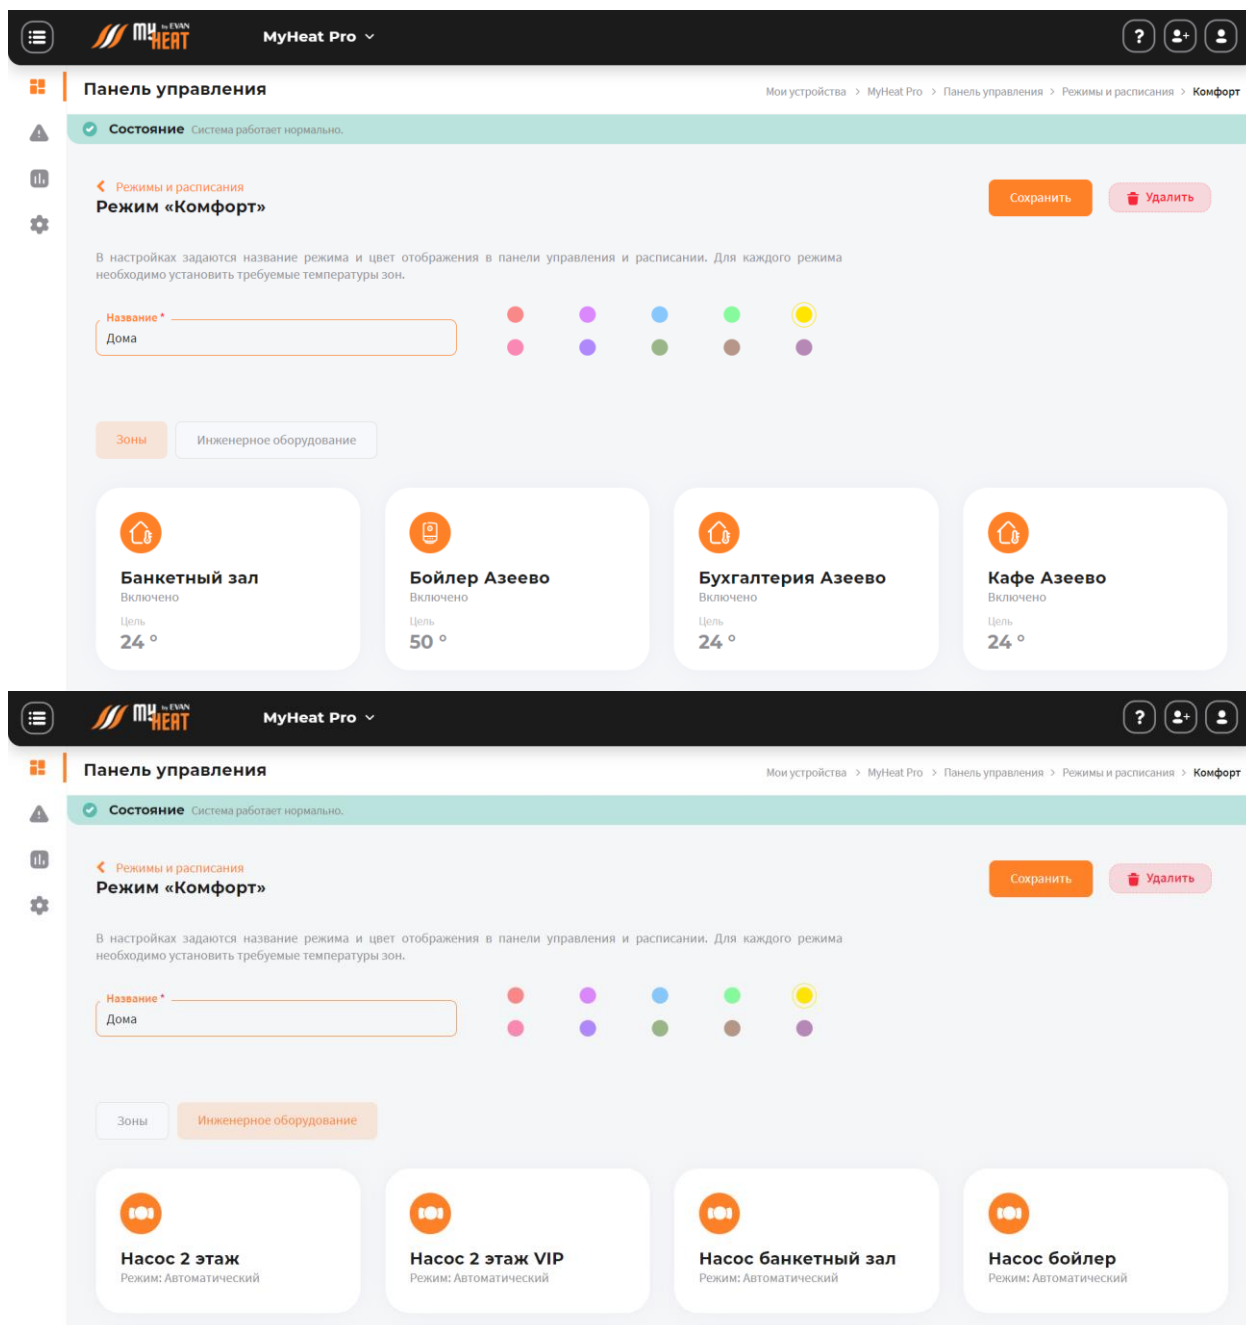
my by EVAN HEAT MyHeat Pro

Панель управления

Мои устройства > MyHeat Pro > Панель управления > Режимы и расписания > Комфорт

Состояние Система работает нормально.

Режимы и расписания
Режим «Комфорт»

Сохранить
Удалить

В настройках задаются название режима и цвет отображения в панели управления и расписании. Для каждого режима необходимо установить требуемые температуры зон.

Название *
Дома

Зоны
Инженерное оборудование

Банкетный зал
Включено
Цель
24 °

Бойлер Азеево
Включено
Цель
50 °

Бухгалтерия Азеево
Включено
Цель
24 °

Кафе Азеево
Включено
Цель
24 °

my by EVAN HEAT MyHeat Pro

Панель управления

Мои устройства > MyHeat Pro > Панель управления > Режимы и расписания > Комфорт

Состояние Система работает нормально.

Режимы и расписания
Режим «Комфорт»

Сохранить
Удалить

В настройках задаются название режима и цвет отображения в панели управления и расписании. Для каждого режима необходимо установить требуемые температуры зон.

Название *
Дома

Зоны
Инженерное оборудование

Насос 2 этаж
Режим: Автоматический

Насос 2 этаж VIP
Режим: Автоматический

Насос банкетный зал
Режим: Автоматический

Насос бойлер
Режим: Автоматический